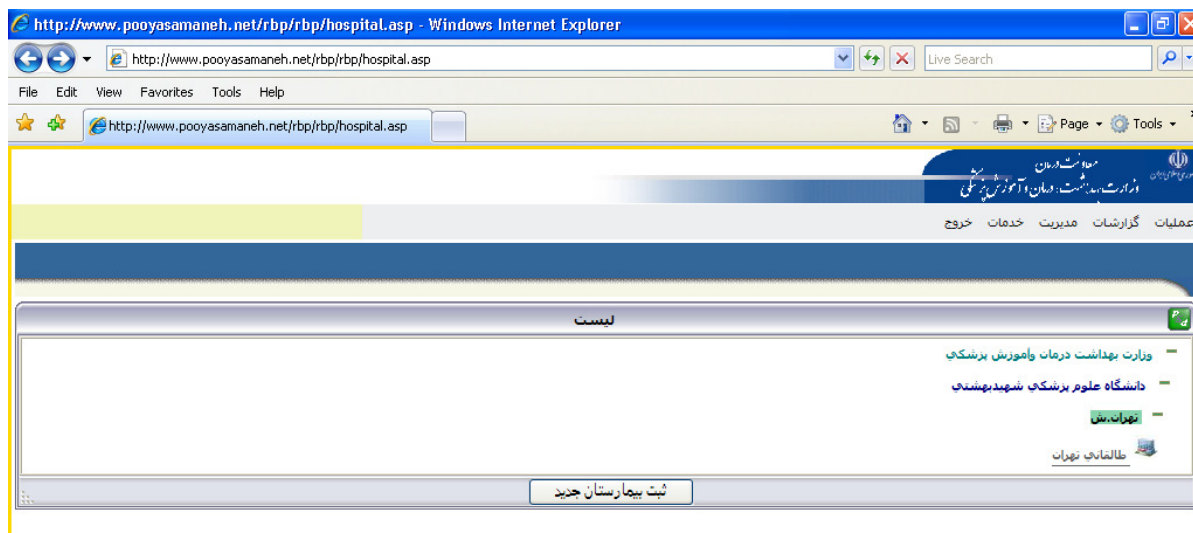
http://www.pooyasamaneh.net/rbp/rbp/hospital.asp - Windows Internet Explorer

http://www.pooyasamaneh.net/rbp/rbp/hospital.asp

Live Search

File Edit View Favorites Tools Help

http://www.pooyasamaneh.net/rbp/rbp/hospital.asp

Page Tools

معاونت درمان
وزارت بهداشت، درمان و آموزش پزشکی

عملیات گزارشات مدیریت خدمات خروج

لیست

وزارت بهداشت درمان وآموزش پزشكي

دانشگاه علوم پزشكي شهيدبهشتي

تهران.ش

طالقاني تهران

ثبت بیمارستان جدید